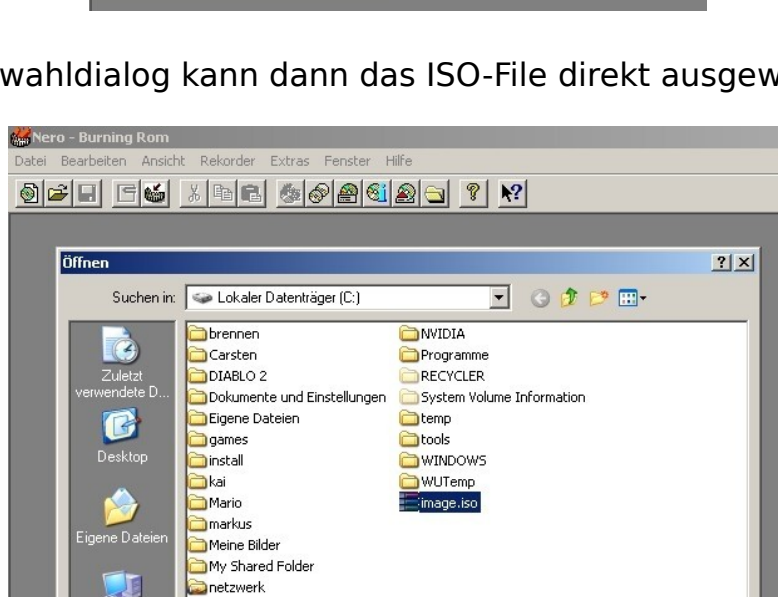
wahldialog kann dann das ISO-File direkt ausgew

Nero - Burning Rom

Datei Bearbeiten Ansicht Rekorder Extras Fenster Hilfe

Öffnen

?

X

Suchen in: Lokaler Datenträger (C:)

Zuletzt verwendete D...

Desktop

Eigene Dateien

brennen
Carsten
DIABLO 2
Dokumente und Einstellungen
Eigene Dateien
games
install
kai
Mario
markus
Meine Bilder
My Shared Folder
netzwerk

NVIDIA
Programme
RECYCLER
System Volume Information
temp
tools
WINDOWS
WUTemp
image.iso